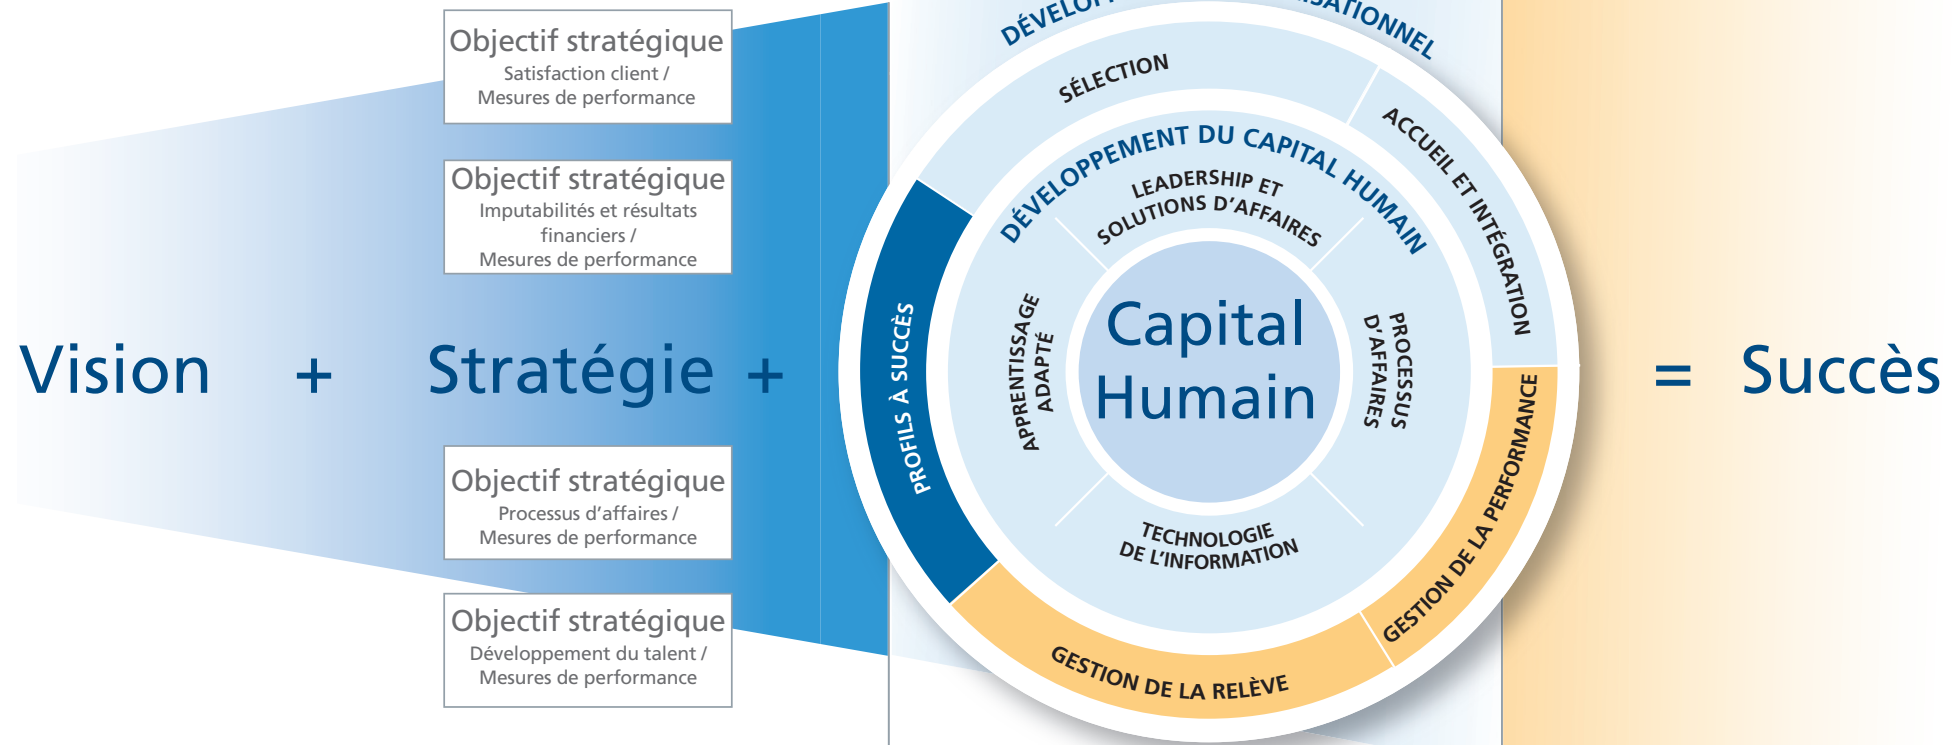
Objectif stratégique
Satisfaction client /
Mesures de performance

Objectif stratégique
Imputabilités et résultats financiers /
Mesures de performance

Vision + Stratégie +

Objectif stratégique
Processus d'affaires /
Mesures de performance

Objectif stratégique
Développement du talent /
Mesures de performance

DÉVELO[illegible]SATIONNEL

SÉLECTION

ACCUEIL ET INTÉGRATION

DÉVELOPPEMENT DU CAPITAL HUMAIN

LEADERSHIP ET SOLUTIONS D'AFFAIRES

APPRENTISSAGE ADAPTÉ

Capital Humain

PROCESSUS D'AFFAIRES

TECHNOLOGIE DE L'INFORMATION

PROFILS À SUCCÈS

GESTION DE LA PERFORMANCE

GESTION DE LA RELÈVE

= Succès